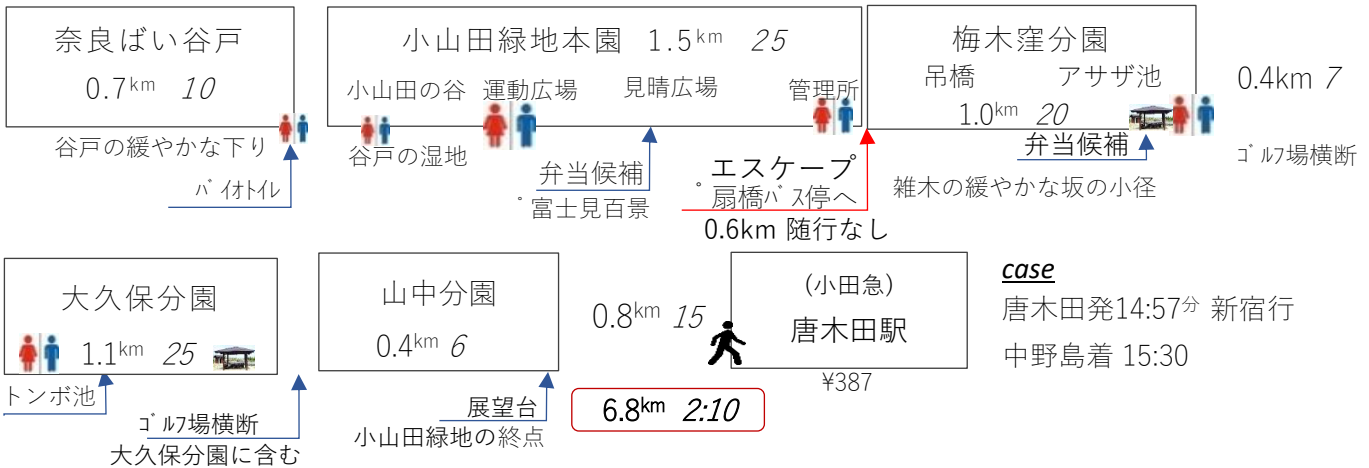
奈良ばい谷戸
0.7km 10

谷戸の緩やかな下り

ﾊﾞｲｵﾄｲﾚ

小山田緑地本園 1.5km 25
小山田の谷 運動広場 見晴広場 管理所

谷戸の湿地

弁当候補
゜富士見百景

エスケープ
゜扇橋ﾊﾞｽ停へ
0.6km 随行なし

梅木窪分園
吊橋 アサザ池
1.0km 20

弁当候補

雑木の緩やかな坂の小径

0.4km 7

ｺﾞﾙﾌ場横断

大久保分園
1.1km 25

トンボ池

ｺﾞﾙﾌ場横断
大久保分園に含む

山中分園
0.4km 6

展望台
小山田緑地の終点

6.8km 2:10

0.8km 15

(小田急)
唐木田駅
¥387

case
唐木田発14:57分 新宿行
中野島着 15:30